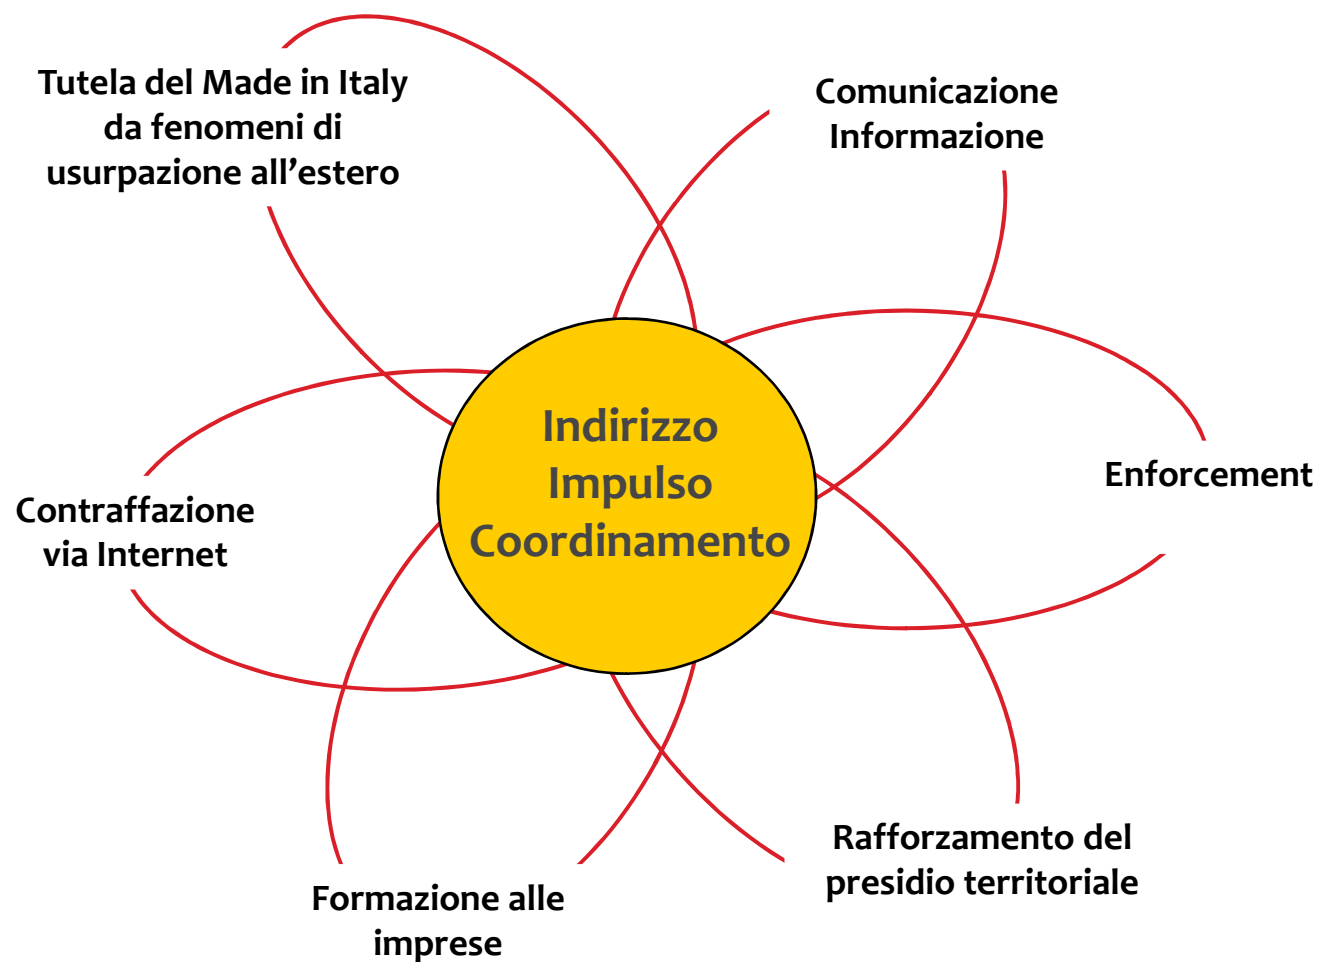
Tutela del Made in Italy da fenomeni di usurpazione all’estero

Comunicazione
Informazione

Indirizzo
Impulso
Coordinamento

Enforcement

Contraffazione via Internet

Rafforzamento del presidio territoriale

Formazione alle imprese